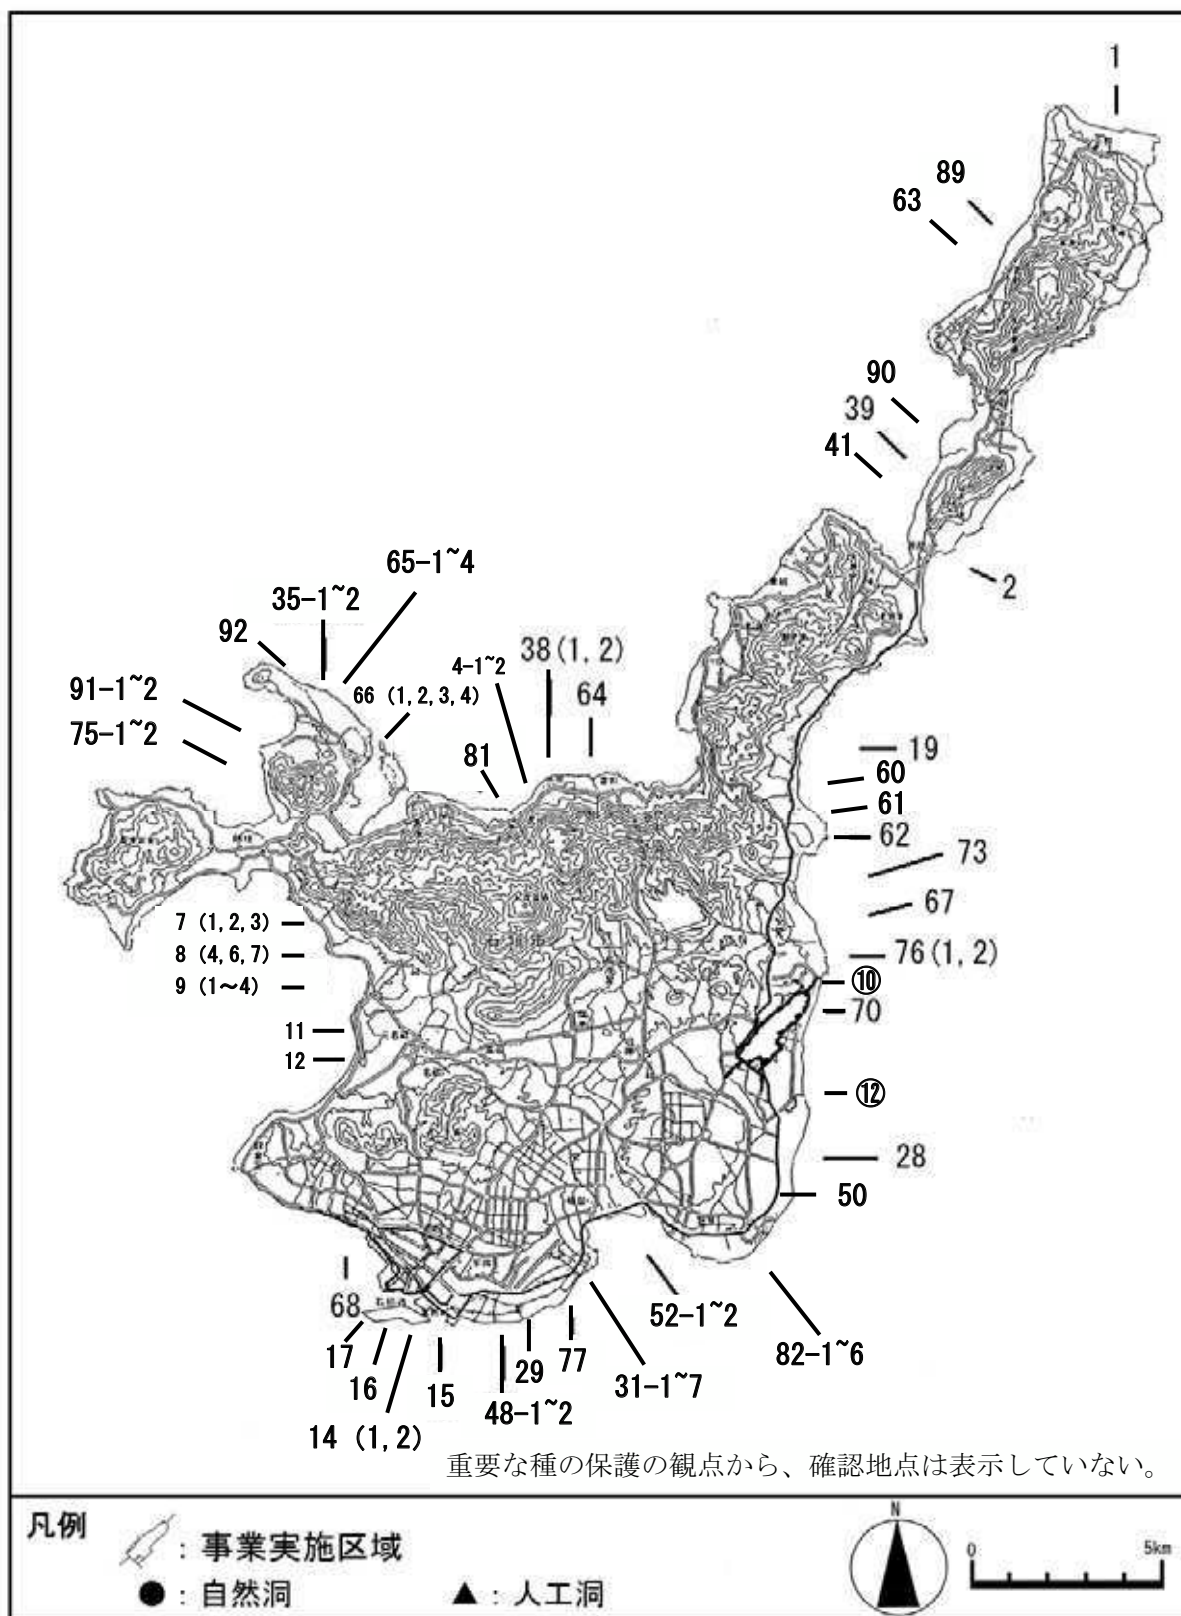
1
89
63
90
39
41
2
65-1~4
35-1~2
92
38 (1, 2)
4-1~2
64
66 (1, 2, 3, 4)
91-1~2
75-1~2
81
19
60
61
62
73
67
7 (1, 2, 3)
8 (4, 6, 7)
9 (1～4)
76 (1, 2)
⑩
70
11
12
⑫
28
50
68
52-1~2
82-1~6
17
16
15
29
77
31-1~7
48-1~2
14 (1, 2)

重要な種の保護の観点から、確認地点は表示していない。

凡例
: 事業実施区域
●: 自然洞
▲: 人工洞
N
0
5km